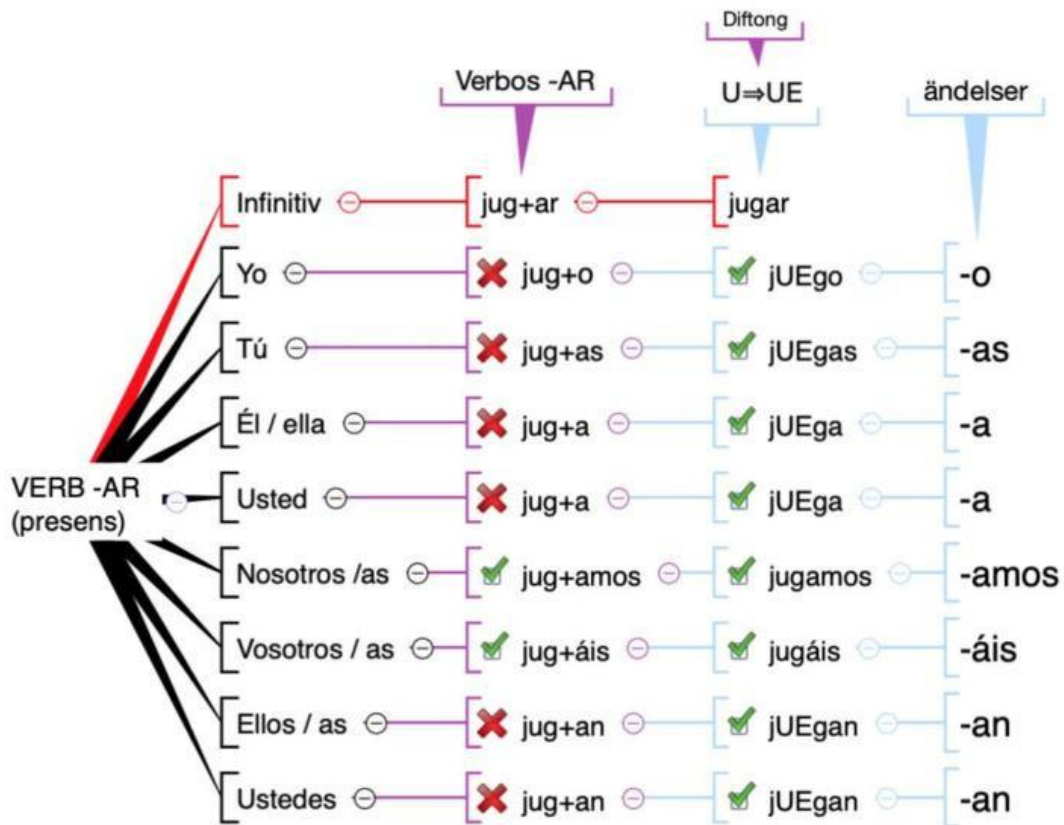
Diftong

Verbos -AR

U⇒UE

ändelser

VERB -AR (presens)

| | Verbos -AR | U⇒UE | ändelser |
|---|---|---|---|
| Infinitiv | jug+ar | jugar | |
| Yo | jug+o | jUEgo | -o |
| Tú | jug+as | jUEgas | -as |
| Él / ella | jug+a | jUEga | -a |
| Usted | jug+a | jUEga | -a |
| Nosotros /as | jug+amos | jugamos | -amos |
| Vosotros / as | jug+áis | jugáis | -áis |
| Ellos / as | jug+an | jUEgan | -an |
| Ustedes | jug+an | jUEgan | -an |